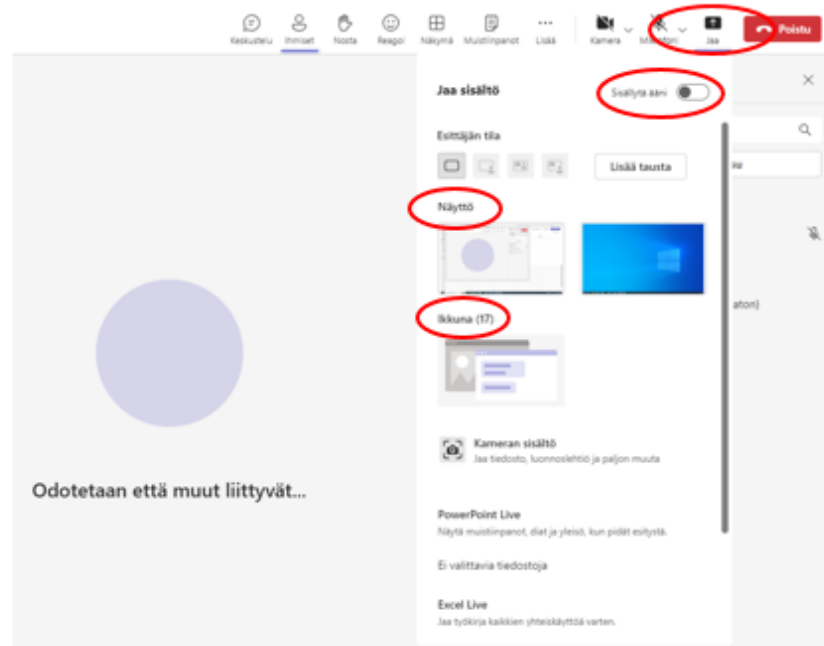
Keskustelu Ihmiset Nosta Reagoi Näkymä Muistiinpanot Lisää Kamera Mikrofoni Jaa Poistu

Jaa sisältö

Sisällytä ääni

Esittäjän tila

Lisää tausta

Näyttö

Ikkuna (17)

Kameran sisältö
Jaa tiedosto, luonnoslehtiö ja paljon muuta

PowerPoint Live
Näytä muistiinpanot, diat ja yleisö, kun pidät esitystä.

Ei valittavia tiedostoja

Excel Live
Jaa työkirja kaikkien yhteiskäyttöä varten.

aton)

Odotetaan että muut liittyvät...